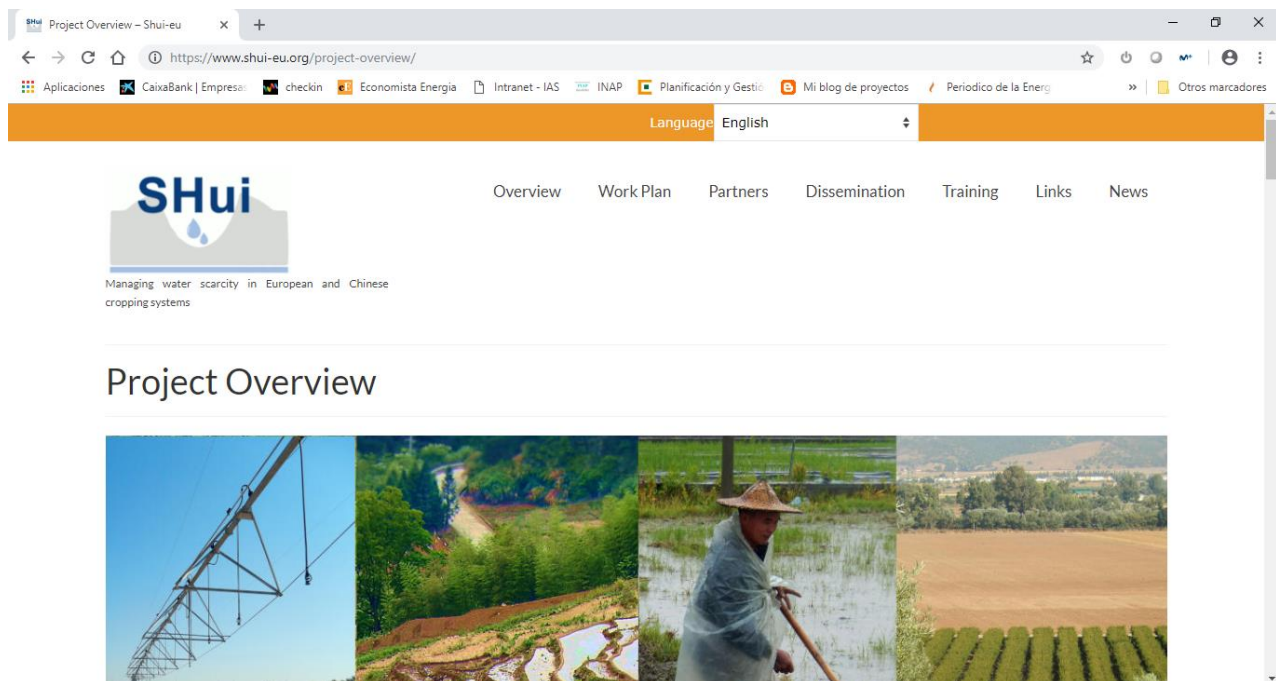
Project Overview – Shui-eu

https://www.shui-eu.org/project-overview/

Aplicaciones CaixaBank | Empresas checkin Economista Energia Intranet - IAS INAP Planificación y Gestió Mi blog de proyectos Periodico de la Energ » Otros marcadores

Language English

SHui

Managing water scarcity in European and Chinese cropping systems

Overview Work Plan Partners Dissemination Training Links News

Project Overview